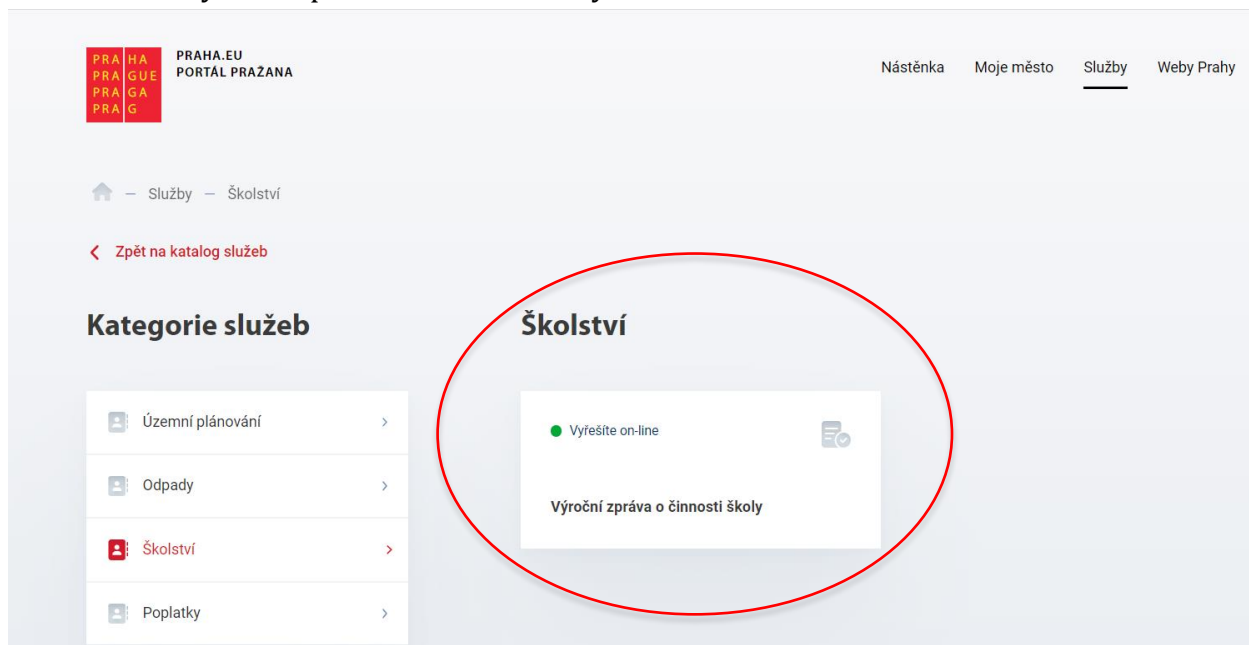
PRA HA
PRA GUE
PRA GA
PRA G

PRAHA.EU
PORTÁL PRAŽANA

Nástěnka Moje město Služby Weby Prahy

— Služby — Školství

Zpět na katalog služeb

Kategorie služeb

Územní plánování

Odpady

Školství

Poplatky

Školství

Vyřešíte on-line

Výroční zpráva o činnosti školy